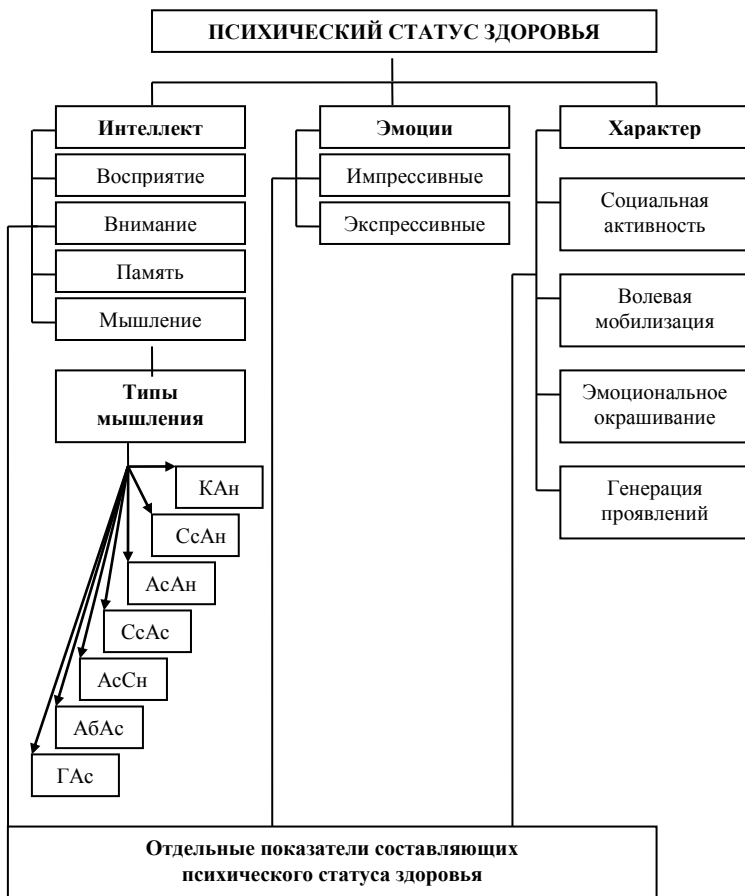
ПСИХИЧЕСКИЙ СТАТУС ЗДОРОВЬЯ

Интеллект

Восприятие

Внимание

Память

Мышление

Типы мышления

КАн

СсАн

АсАн

СсАс

АсСн

АбАс

ГАс

Эмоции

Импрессивные

Экспрессивные

Характер

Социальная активность

Волевая мобилизация

Эмоциональное окрашивание

Генерация проявлений

Отдельные показатели составляющих психического статуса здоровья